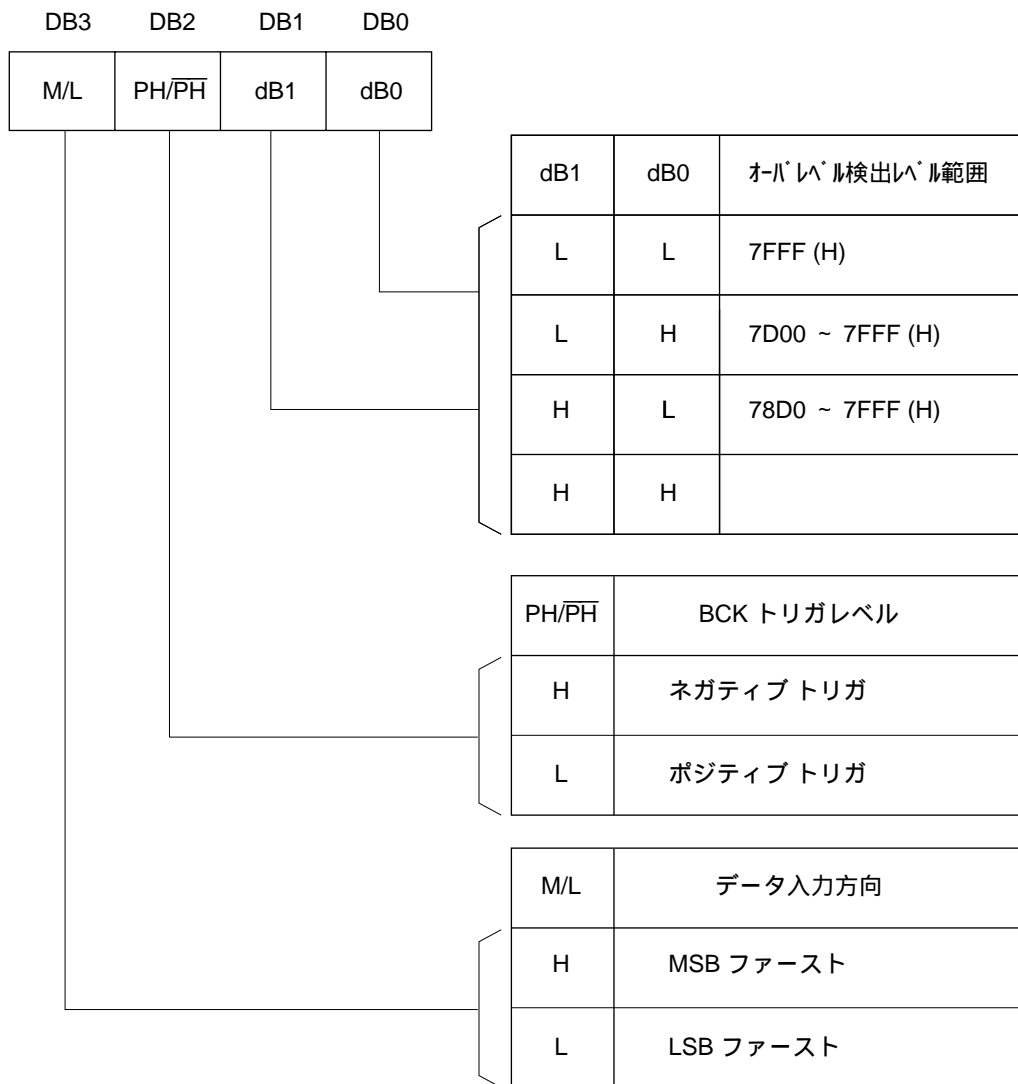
| DB3 | DB2 | DB1 | DB0 |
|---|---|---|---|
| M/L | PH/$\overline{PH}$ | dB1 | dB0 |

| dB1 | dB0 | ｵｰﾊﾞﾚﾍﾞﾙ検出ﾚﾍﾞﾙ範囲 |
|---|---|---|
| L | L | 7FFF (H) |
| L | H | 7D00 ~ 7FFF (H) |
| H | L | 78D0 ~ 7FFF (H) |
| H | H | |

| PH/$\overline{PH}$ | BCK トリガレベル |
|---|---|
| H | ネガティブ トリガ |
| L | ポジティブ トリガ |

| M/L | データ入力方向 |
|---|---|
| H | MSB ファースト |
| L | LSB ファースト |